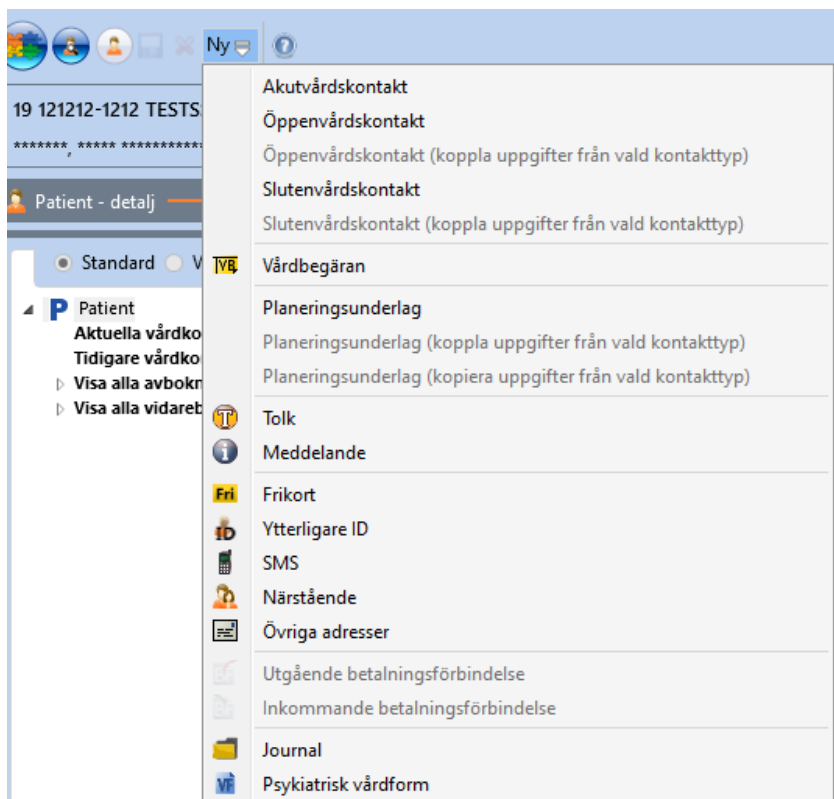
Ny

19 121212-1212 TESTS

*******, ***** **********

Patient - detalj

Standard V

P Patient
Aktuella vårdko
Tidigare vårdko
Visa alla avbokn
Visa alla vidareb

Akutvårdskontakt
Öppenvårdskontakt
Öppenvårdskontakt (koppla uppgifter från vald kontakttyp)
Slutenvårdskontakt
Slutenvårdskontakt (koppla uppgifter från vald kontakttyp)

VB Vårdbegäran

Planeringsunderlag
Planeringsunderlag (koppla uppgifter från vald kontakttyp)
Planeringsunderlag (kopiera uppgifter från vald kontakttyp)

Tolk
Meddelande

Fri Frikort
ID Ytterligare ID
SMS
Närstående
Övriga adresser

Utgående betalningsförbindelse
Inkommande betalningsförbindelse

Journal
VF Psykiatrisk vårdform